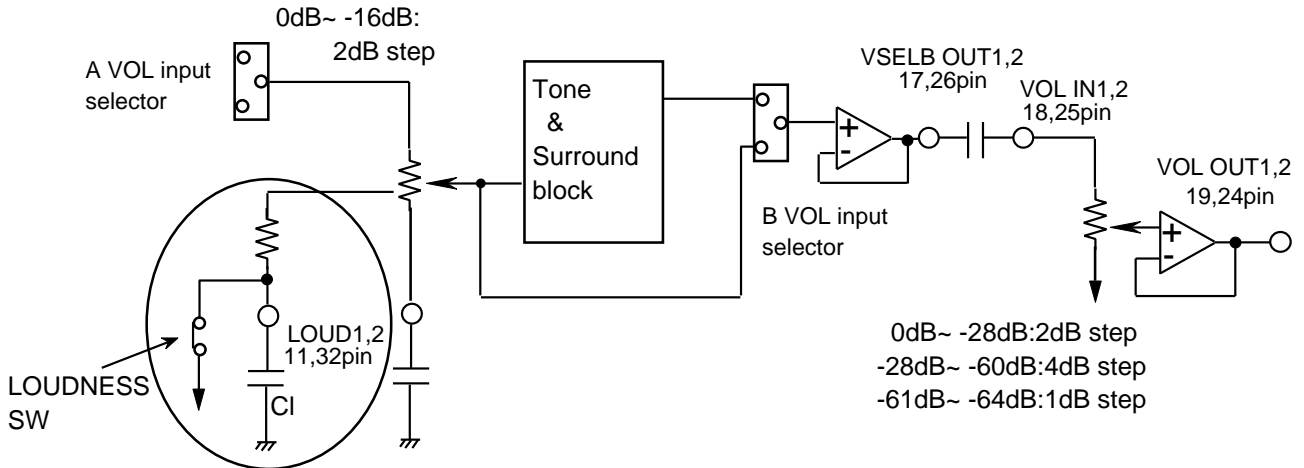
0dB~ -16dB:
2dB step

A VOL input selector

Tone
&
Surround
block

VSELB OUT1,2
17,26pin

VOL IN1,2
18,25pin

VOL OUT1,2
19,24pin

+
-

+
-

B VOL input selector

LOUD1,2
11,32pin

CI

LOUDNESS SW

0dB~ -28dB:2dB step
-28dB~ -60dB:4dB step
-61dB~ -64dB:1dB step